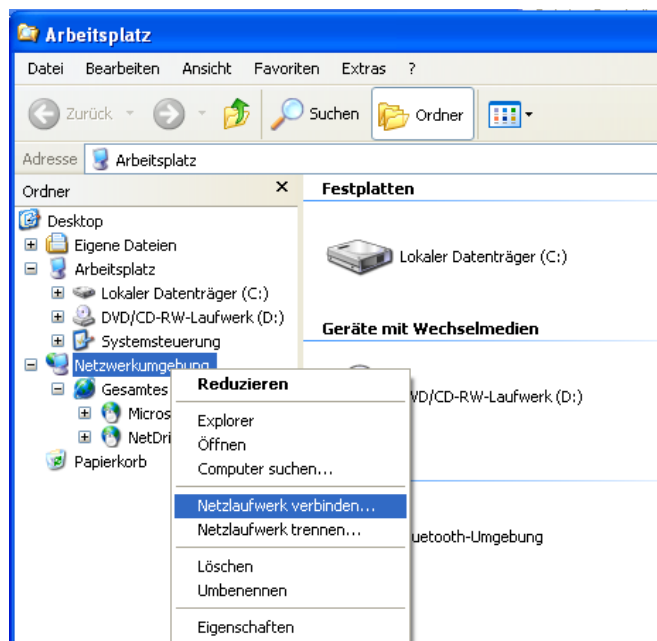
Arbeitsplatz

Datei Bearbeiten Ansicht Favoriten Extras ?

Zurück Suchen Ordner

Adresse Arbeitsplatz

Ordner ×

Desktop
Eigene Dateien
Arbeitsplatz
Lokaler Datenträger (C:)
DVD/CD-RW-Laufwerk (D:)
Systemsteuerung
Netzwerkumgebung
Gesamtes
Micros
NetDri
Papierkorb

Festplatten

Lokaler Datenträger (C:)

Geräte mit Wechselmedien

VD/CD-RW-Laufwerk (D:)

uetooth-Umgebung

Reduzieren
Explorer
Öffnen
Computer suchen...
Netzlaufwerk verbinden...
Netzlaufwerk trennen...
Löschen
Umbenennen
Eigenschaften